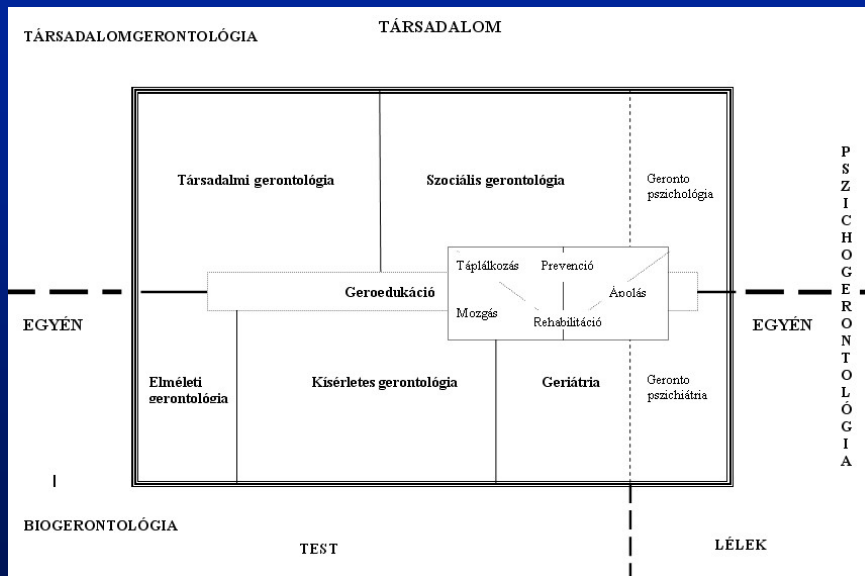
TÁRSADALOMGERONTOLÓGIA

TÁRSADALOM

Társadalmi gerontológia

Szociális gerontológia

Geronto pszichológia

PSZICHOGERONTOLÓGIA

Táplálkozás

Prevenció

Geroedukáció

Ápolás

Mozgás

Rehabilitáció

EGYÉN

EGYÉN

Elméleti gerontológia

Kísérletes gerontológia

Geriátria

Geronto pszichiátria

BIOGERONTOLÓGIA

TEST

LÉLEK